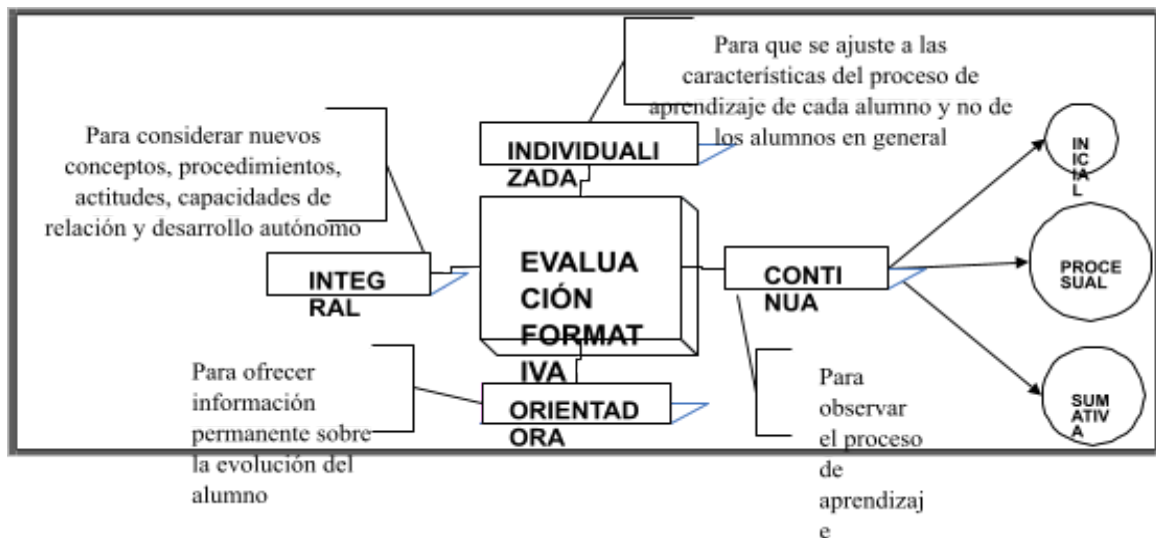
Para que se ajuste a las características del proceso de aprendizaje de cada alumno y no de los alumnos en general

Para considerar nuevos conceptos, procedimientos, actitudes, capacidades de relación y desarrollo autónomo

INDIVIDUALIZADA

INICIAL

EVALUACIÓN FORMATIVA

INTEGRAL

CONTINUA

PROCESUAL

Para ofrecer información permanente sobre la evolución del alumno

ORIENTADORA

Para observar el proceso de aprendizaje

SUMATIVA